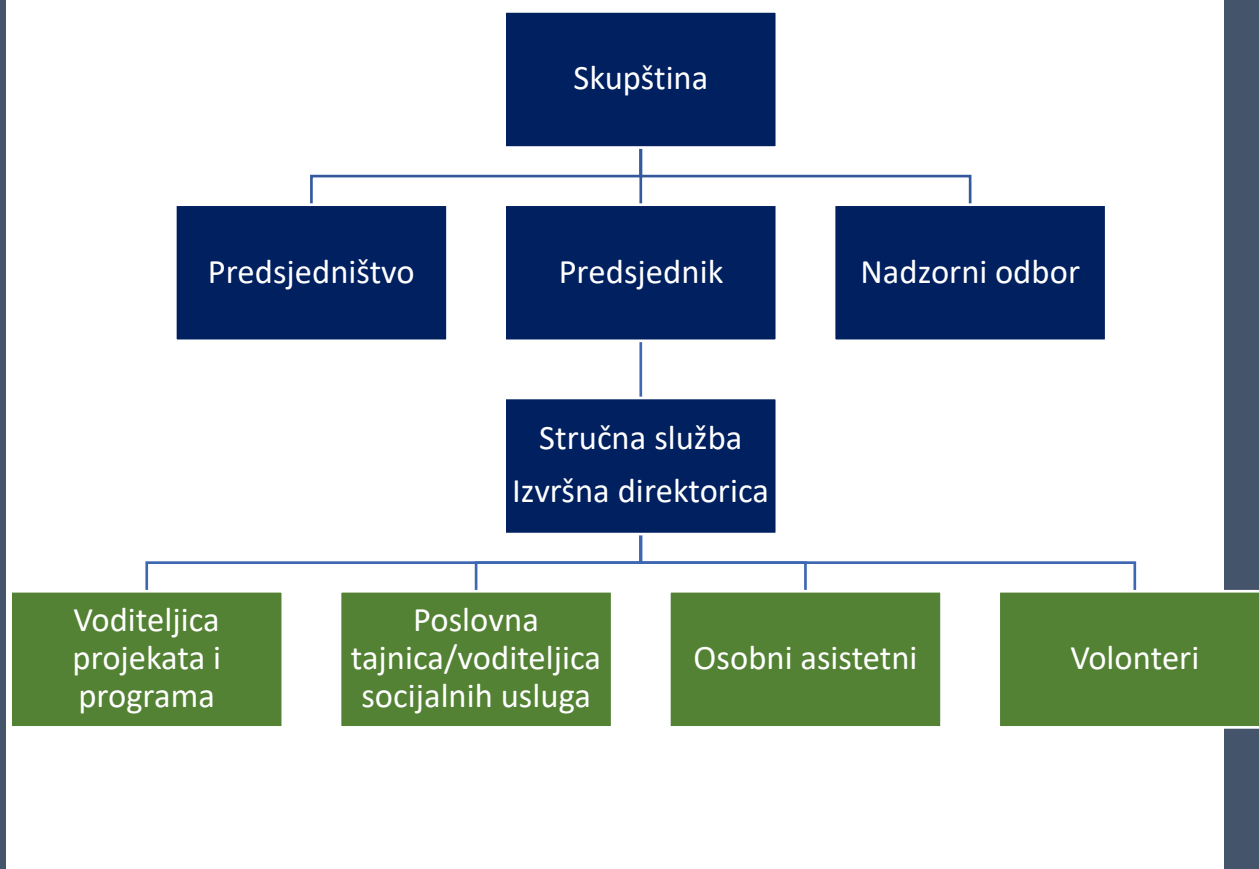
Skupština

Predsjedništvo

Predsjednik

Nadzorni odbor

Stručna služba
Izvršna direktorica

Voditeljica projekata i programa

Poslovna tajnica/voditeljica socijalnih usluga

Osobni asistetni

Volonteri